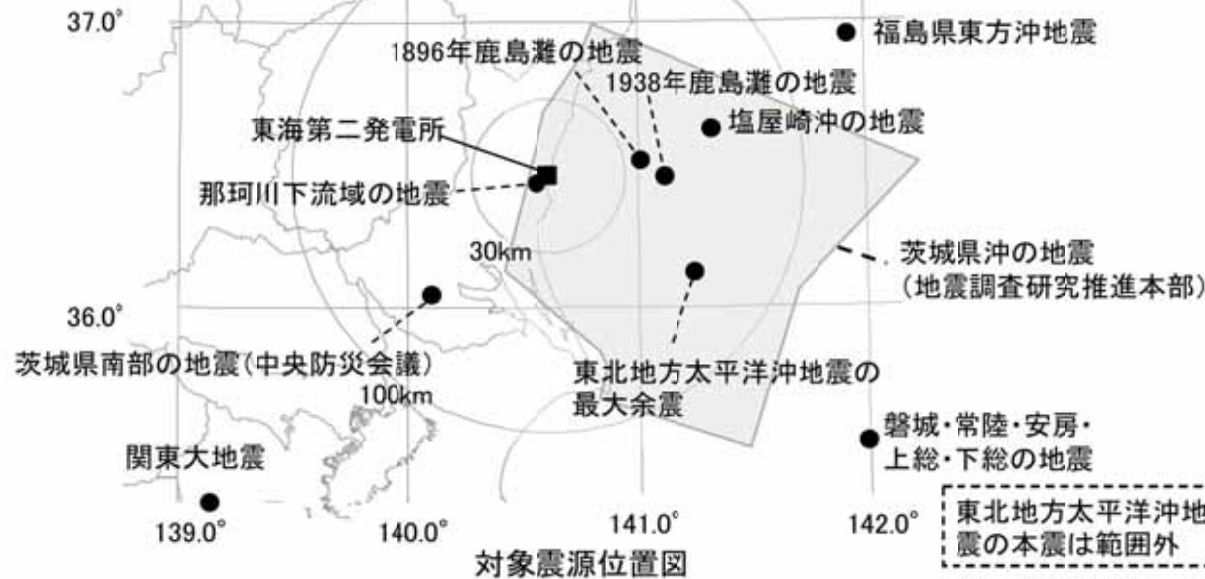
37.0°
福島県東方沖地震
1896年鹿島灘の地震
1938年鹿島灘の地震
塩屋崎沖の地震
東海第二発電所
那珂川下流域の地震
30km
茨城県沖の地震
(地震調査研究推進本部)
36.0°
茨城県南部の地震(中央防災会議)
東北地方太平洋沖地震の
最大余震
100km
磐城・常陸・安房・
上総・下総の地震
関東大地震
139.0°
140.0°
141.0°
142.0°
対象震源位置図
東北地方太平洋沖地
震の本震は範囲外